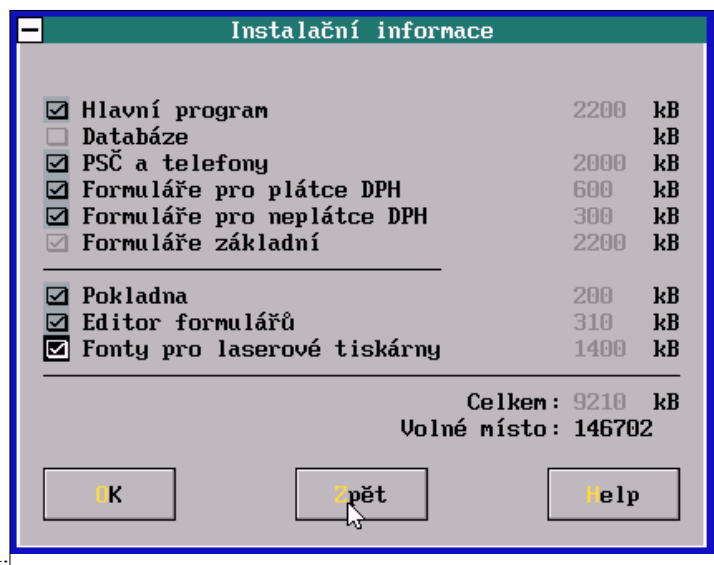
Instalační informace

☑ Hlavní program 2200 kB
☐ Databáze kB
☑ PSČ a telefony 2000 kB
☑ Formuláře pro plátce DPH 600 kB
☑ Formuláře pro neplátce DPH 300 kB
☑ Formuláře základní 2200 kB

☑ Pokladna 200 kB
☑ Editor formulářů 310 kB
☑ Fonty pro laserové tiskárny 1400 kB

Celkem: 9210 kB
Volné místo: 146702

OK
Zpět
Help